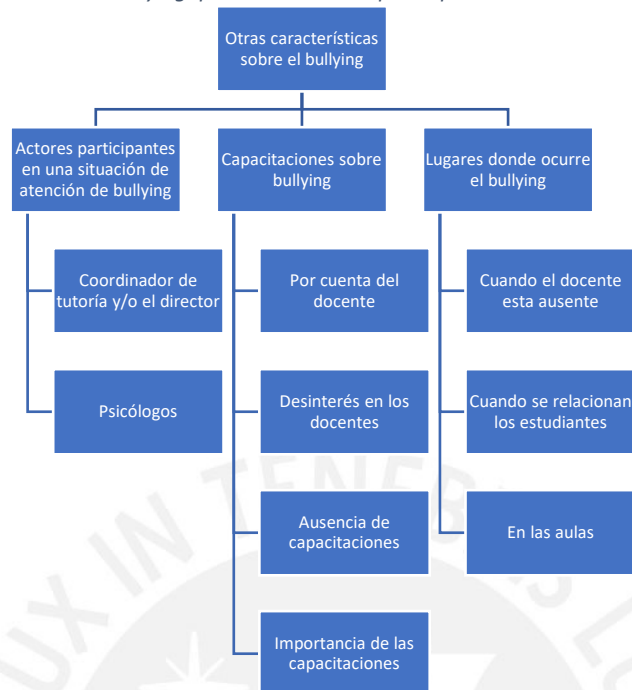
Otras características sobre el bullying

Actores participantes en una situación de atención de bullying

Coordinador de tutoría y/o el director

Psicólogos

Capacitaciones sobre bullying

Por cuenta del docente

Desinterés en los docentes

Ausencia de capacitaciones

Importancia de las capacitaciones

Lugares donde ocurre el bullying

Cuando el docente esta ausente

Cuando se relacionan los estudiantes

En las aulas